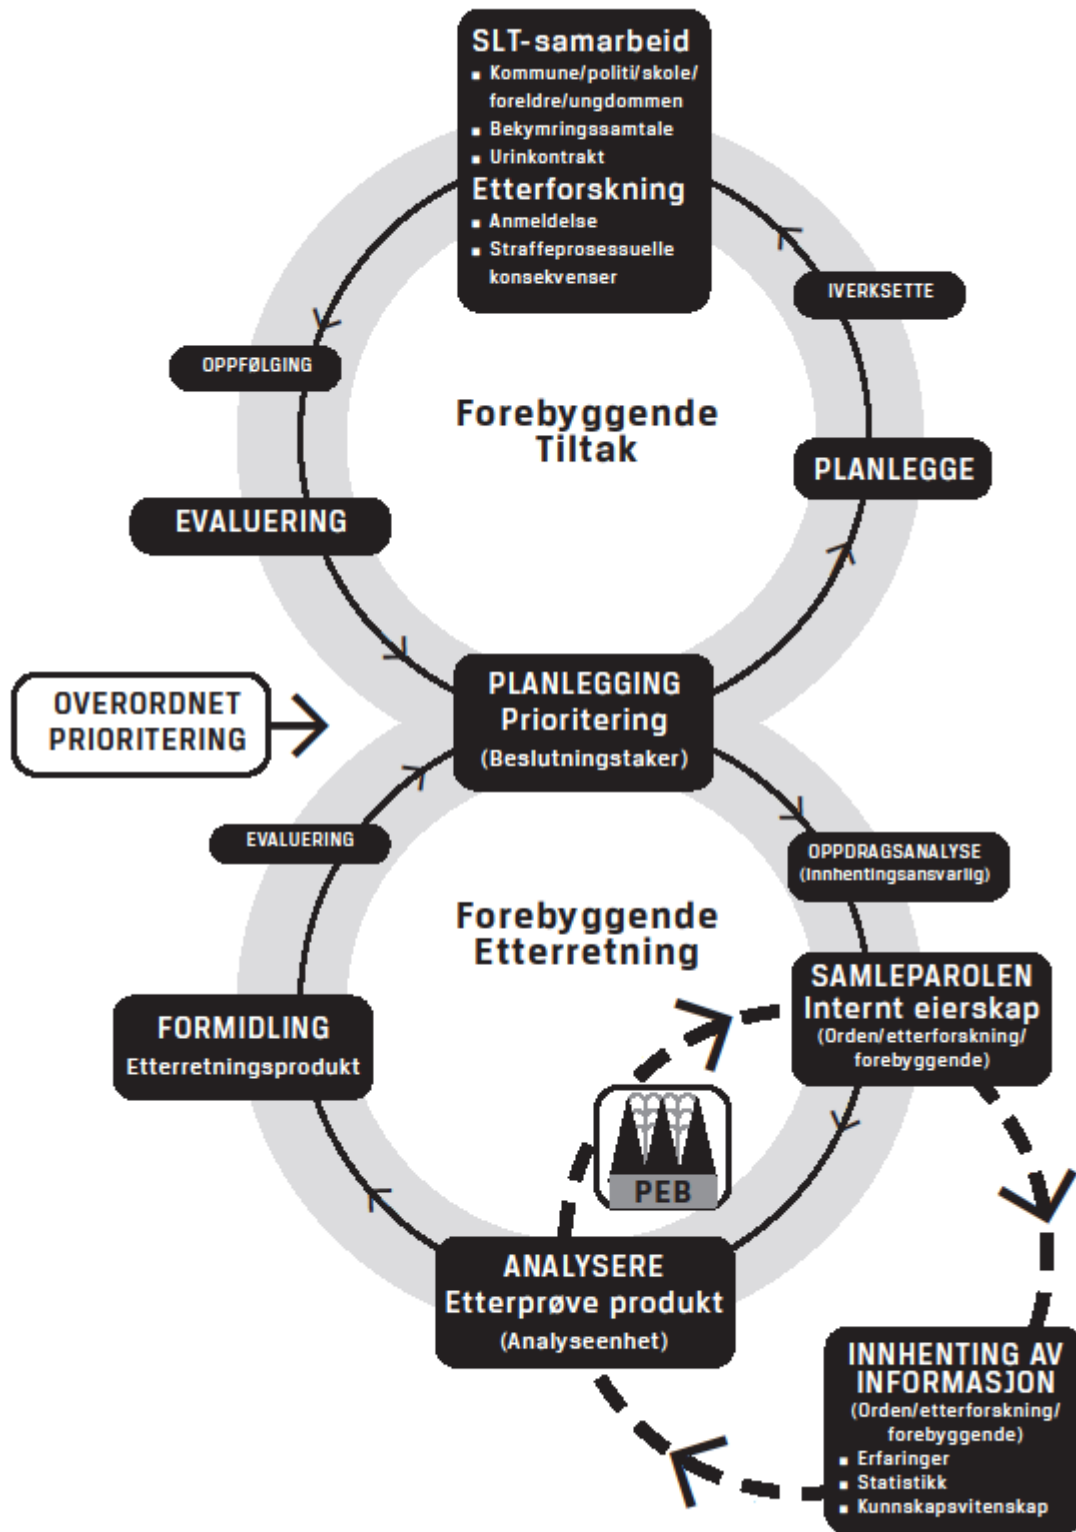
SLT-samarbeid
- Kommune/politi/skole/foreldre/ungdommen
- Bekymringssamtale
- Urinkontrakt

Etterforskning
- Anmeldelse
- Straffeprosessuelle konsekvenser

IVERKSETTE

OPPFØLGING

Forebyggende Tiltak

PLANLEGGE

EVALUERING

OVERORDNET PRIORITERING

PLANLEGGING
Prioritering
(Beslutningstaker)

EVALUERING

OPPDRAGSANALYSE
(Innhentingsansvarlig)

Forebyggende Etterretning

SAMLEPAROLEN
Internt eierskap
(Orden/etterforskning/forebyggende)

FORMIDLING
Etterretningsprodukt

PEB

ANALYSERE
Etterprøve produkt
(Analyseenhet)

INNHENTING AV INFORMASJON
(Orden/etterforskning/forebyggende)
- Erfaringer
- Statistikk
- Kunnskapsvitenskap